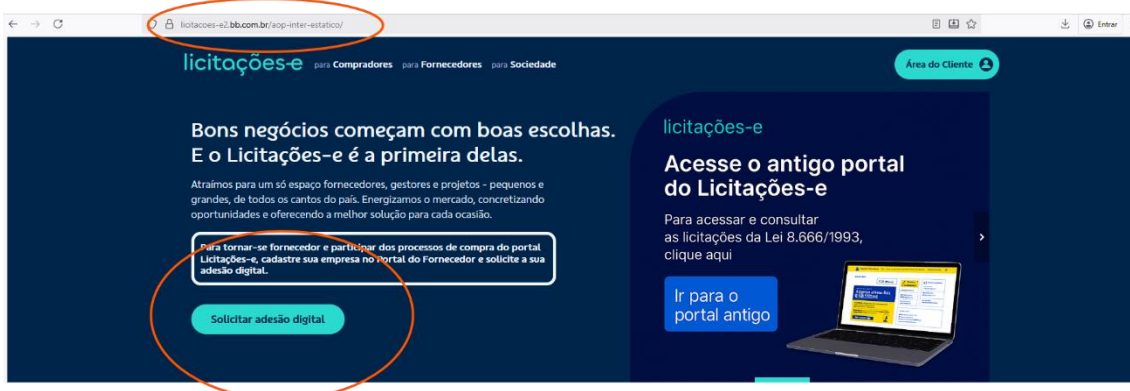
licitacoes-e2.bb.com.br/aop-inter-estatico/

Entrar

licitações-e para Compradores para Fornecedores para Sociedade

Área do Cliente

Bons negócios começam com boas escolhas. E o Licitações-e é a primeira delas.

Atraímos para um só espaço fornecedores, gestores e projetos - pequenos e grandes, de todos os cantos do país. Energizamos o mercado, concretizando oportunidades e oferecendo a melhor solução para cada ocasião.

Para tornar-se fornecedor e participar dos processos de compra do portal Licitações-e, cadastre sua empresa no Portal do Fornecedor e solicite a sua adesão digital.

Solicitar adesão digital

licitações-e

Acesse o antigo portal do Licitações-e

Para acessar e consultar as licitações da Lei 8.666/1993, clique aqui

Ir para o portal antigo